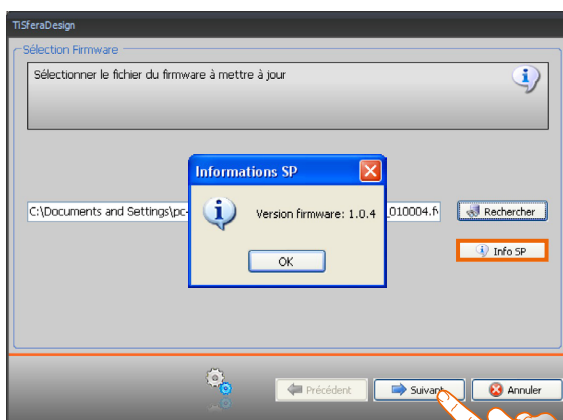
TiSferaDesign

Sélection Firmware

Sélectionner le fichier du firmware à mettre à jour

C:\Documents and Settings\pc-

_010004.fv

Rechercher

Info SP

Informations SP

Version firmware: 1.0.4

OK

Précédent

Suivant

Annuler